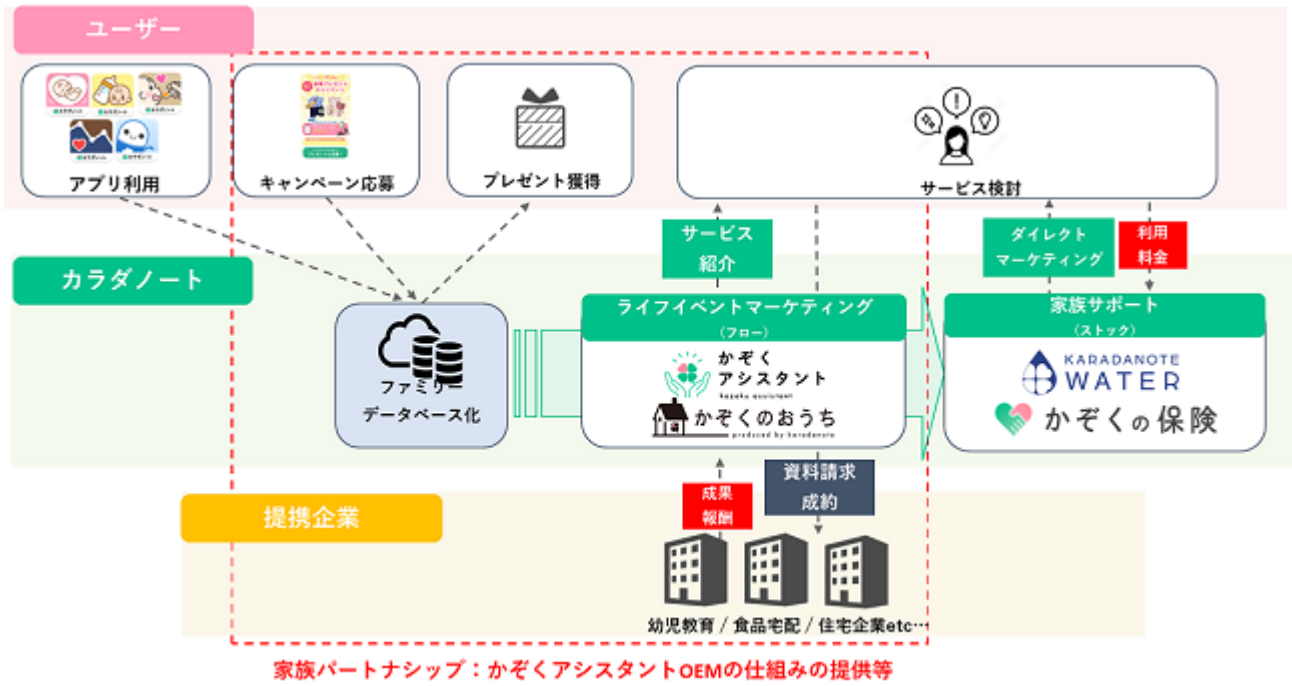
ユーザー

アプリ利用

キャンペーン応募

プレゼント獲得

サービス検討

サービス紹介

ダイレクトマーケティング

利用料金

カラダノート

ファミリーデータベース化

ライフイベントマーケティング（フロー）

かぞくアシスタント
kazoku assistant

かぞくのおうち
produced by karadanote

家族サポート（ストック）

KARADANOTE WATER

かぞくの保険

提携企業

成果報酬

資料請求成約

幼児教育 / 食品宅配 / 住宅企業etc…

家族パートナシップ：かぞくアシスタントOEMの仕組みの提供等